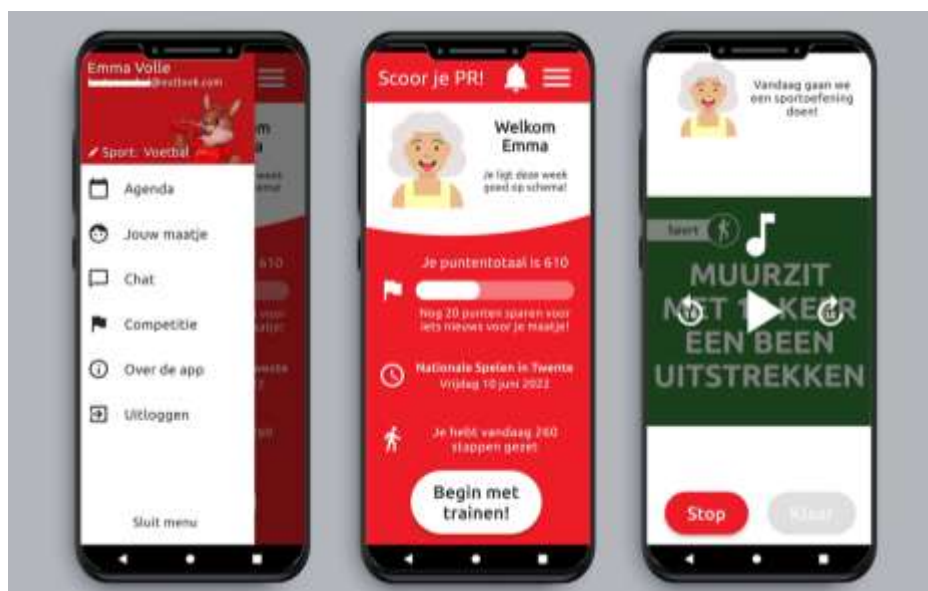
Emma Volle
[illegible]@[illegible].com

Sport: Voetbal

Agenda

Jouw maatje

Chat

Competitie

Over de app

Uitloggen

Sluit menu

Scoor je PR!

Welkom Emma

Je ligt deze week goed op schema!

Je puntentotaal is 610

Nog 20 punten sparen voor iets nieuws voor je maatje!

Nationale Spelen in Twente
Vrijdag 10 juni 2022

Je hebt vandaag 260 stappen gezet

Begin met trainen!

Vandaag gaan we een sportoefening doen!

Snel

MUURZIT MET 1 KEER EEN BEEN UITSTREKKEN

Stop

Klaar